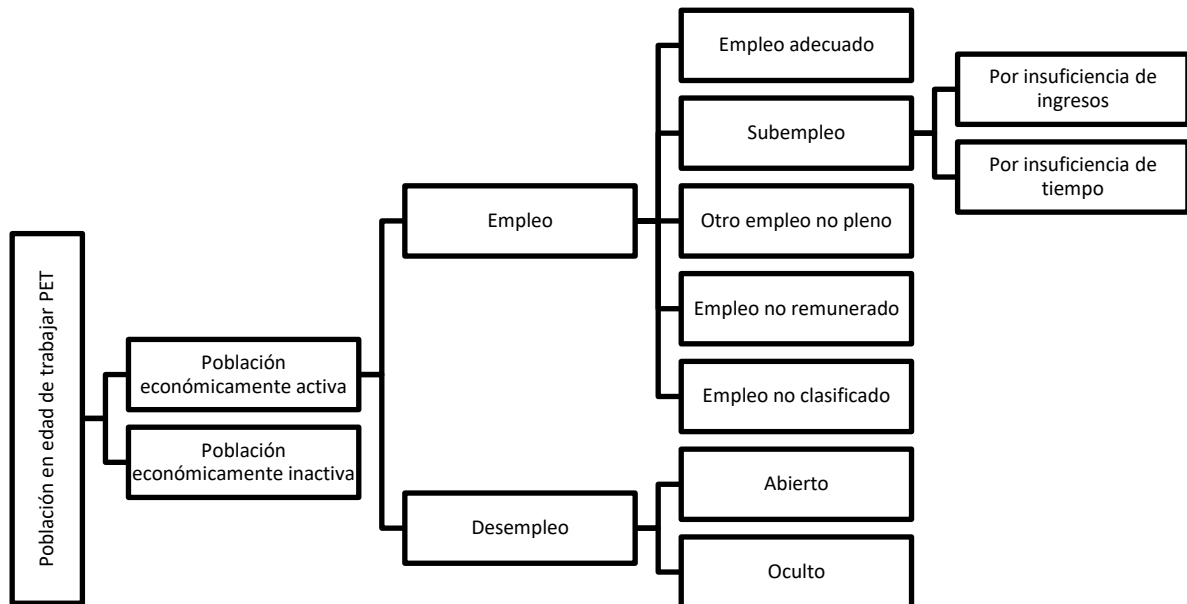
Población en edad de trabajar PET

Población económicamente activa

Población económicamente inactiva

Empleo

Desempleo

Empleo adecuado

Subempleo

Otro empleo no pleno

Empleo no remunerado

Empleo no clasificado

Abierto

Oculto

Por insuficiencia de ingresos

Por insuficiencia de tiempo